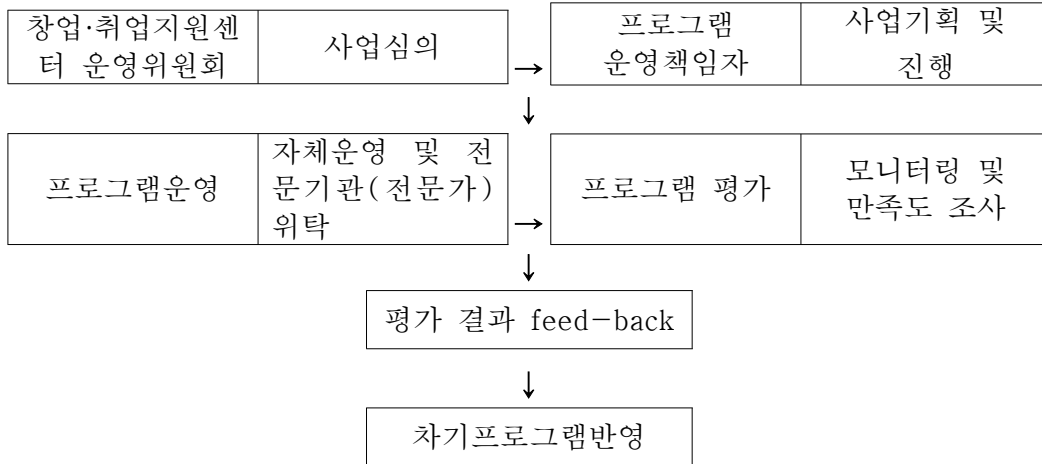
창업·취업지원센터 운영위원회

사업심의

→

프로그램 운영책임자

사업기획 및 진행

↓

프로그램운영

자체운영 및 전문기관(전문가) 위탁

→

프로그램 평가

모니터링 및 만족도 조사

↓

평가 결과 feed-back

↓

차기프로그램반영